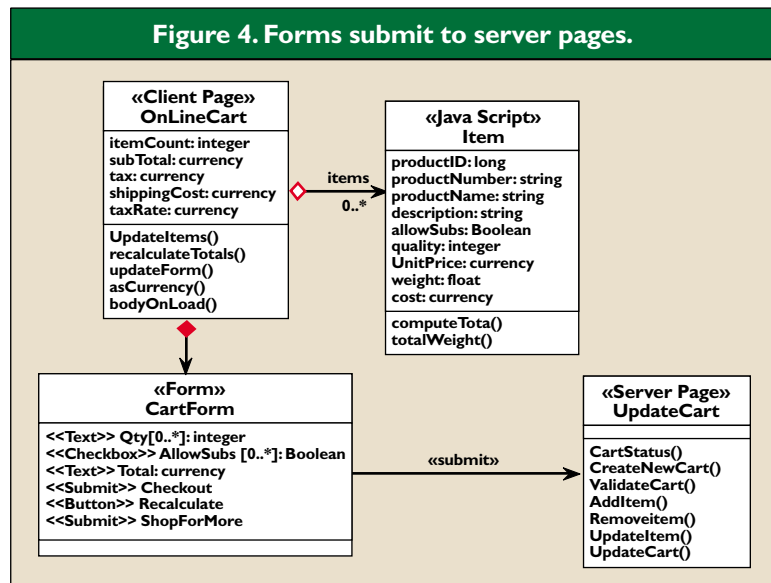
Figure 4. Forms submit to server pages.

«Client Page»
OnLineCart

itemCount: integer
subTotal: currency
tax: currency
shippingCost: currency
taxRate: currency

UpdateItems()
recalculateTotals()
updateForm()
asCurrency()
bodyOnLoad()

items
0..*

«Java Script»
Item

productID: long
productNumber: string
productName: string
description: string
allowSubs: Boolean
quality: integer
UnitPrice: currency
weight: float
cost: currency

computeTota()
totalWeight()

«Form»
CartForm

<<Text>> Qty[0..*]: integer
<<Checkbox>> AllowSubs [0..*]: Boolean
<<Text>> Total: currency
<<Submit>> Checkout
<<Button>> Recalculate
<<Submit>> ShopForMore

«submit»

«Server Page»
UpdateCart

CartStatus()
CreateNewCart()
ValidateCart()
AddItem()
Removeitem()
UpdateItem()
UpdateCart()